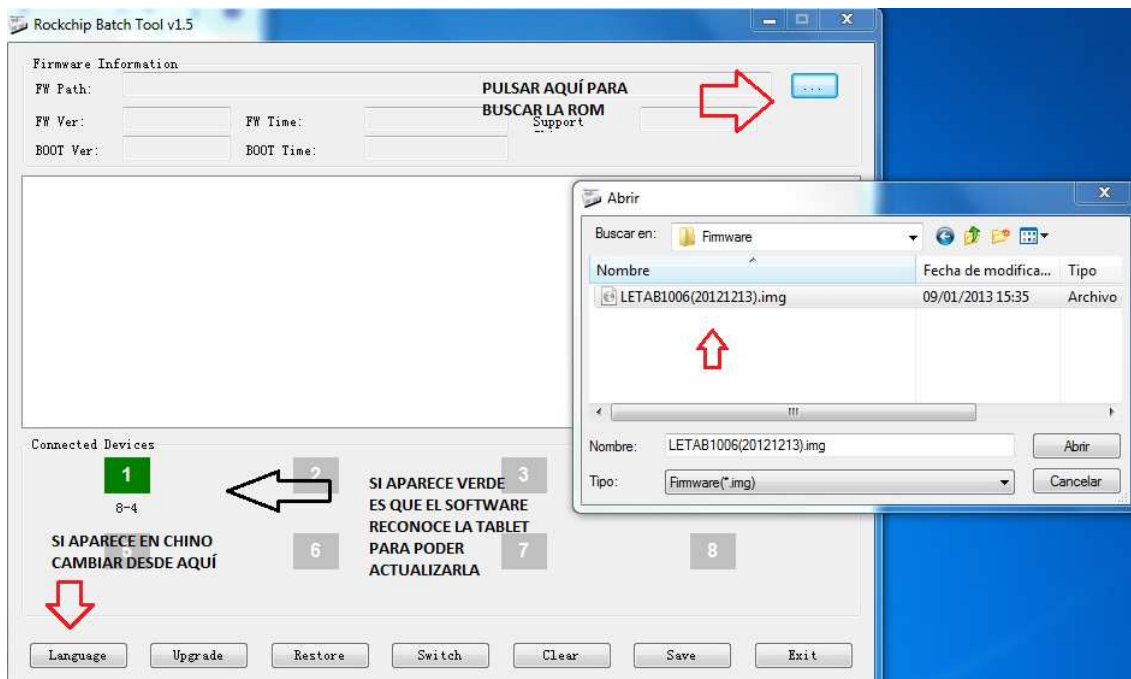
Rockchip Batch Tool v1.5

Firmware Information

FW Path:

PULSAR AQUÍ PARA BUSCAR LA ROM

...

FW Ver:

FW Time:

Support

BOOT Ver:

BOOT Time:

Abrir

Buscar en: Firmware

| Nombre | Fecha de modifica... | Tipo |
|---|---|---|
| LETAB1006(20121213).img | 09/01/2013 15:35 | Archivo |

Nombre: LETAB1006(20121213).img

Abrir

Tipo: Firmware(*.img)

Cancelar

Connected Devices

1

8-4

2

3

SI APARECE VERDE ES QUE EL SOFTWARE RECONOCE LA TABLET PARA PODER ACTUALIZARLA

SI APARECE EN CHINO CAMBIAR DESDE AQUÍ

5

6

7

8

Language

Upgrade

Restore

Switch

Clear

Save

Exit